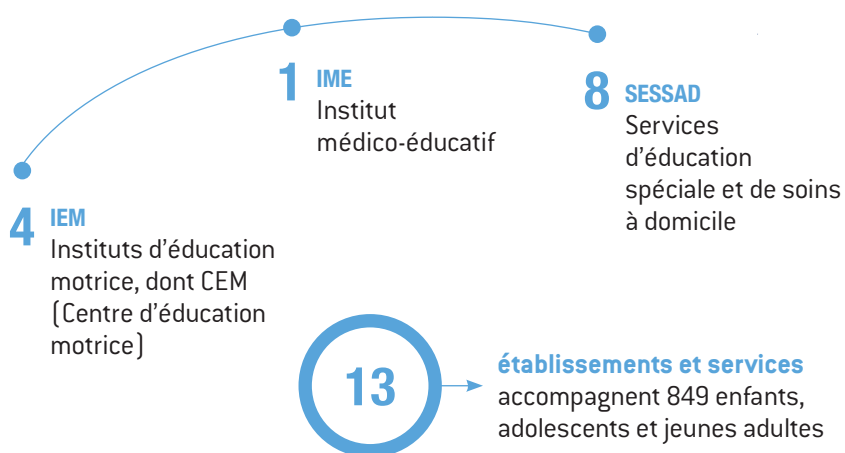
4 IEM
Instituts d’éducation motrice, dont CEM (Centre d’éducation motrice)

1 IME
Institut médico-éducatif

8 SESSAD
Services d’éducation spéciale et de soins à domicile

13 établissements et services accompagnent 849 enfants, adolescents et jeunes adultes